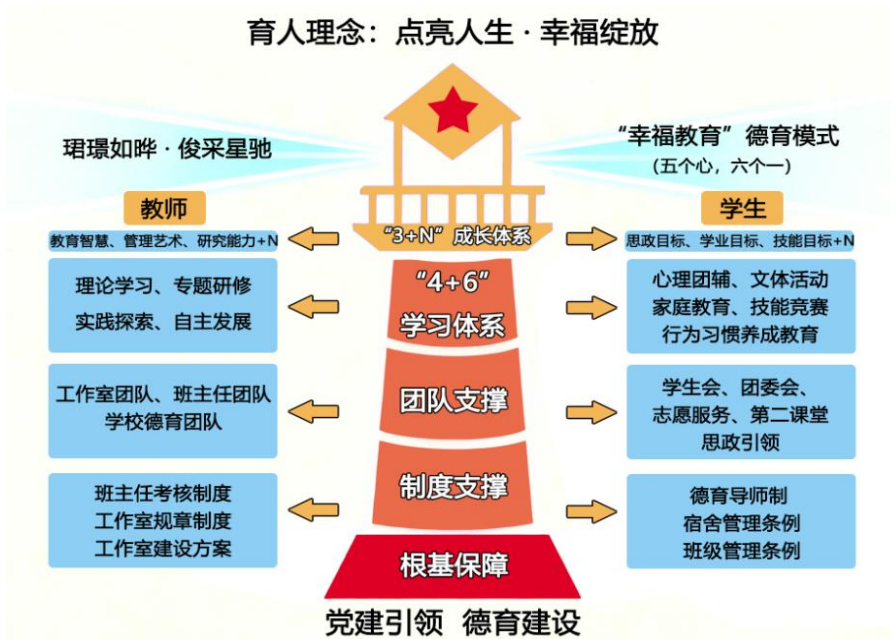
育人理念：点亮人生 · 幸福绽放

珺璟如晔 · 俊采星驰

“幸福教育”德育模式
（五个心，六个一）

教师

学生

教育智慧、管理艺术、研究能力+N

“3+N”成长体系

思政目标、学业目标、技能目标+N

理论学习、专题研修
实践探索、自主发展

“4+6”
学习体系

心理团辅、文体活动
家庭教育、技能竞赛
行为习惯养成教育

工作室团队、班主任团队
学校德育团队

团队支撑

学生会、团委会、
志愿服务、第二课堂
思政引领

班主任考核制度
工作室规章制度
工作室建设方案

制度支撑

德育导师制
宿舍管理条例
班级管理条例

根基保障

党建引领 德育建设